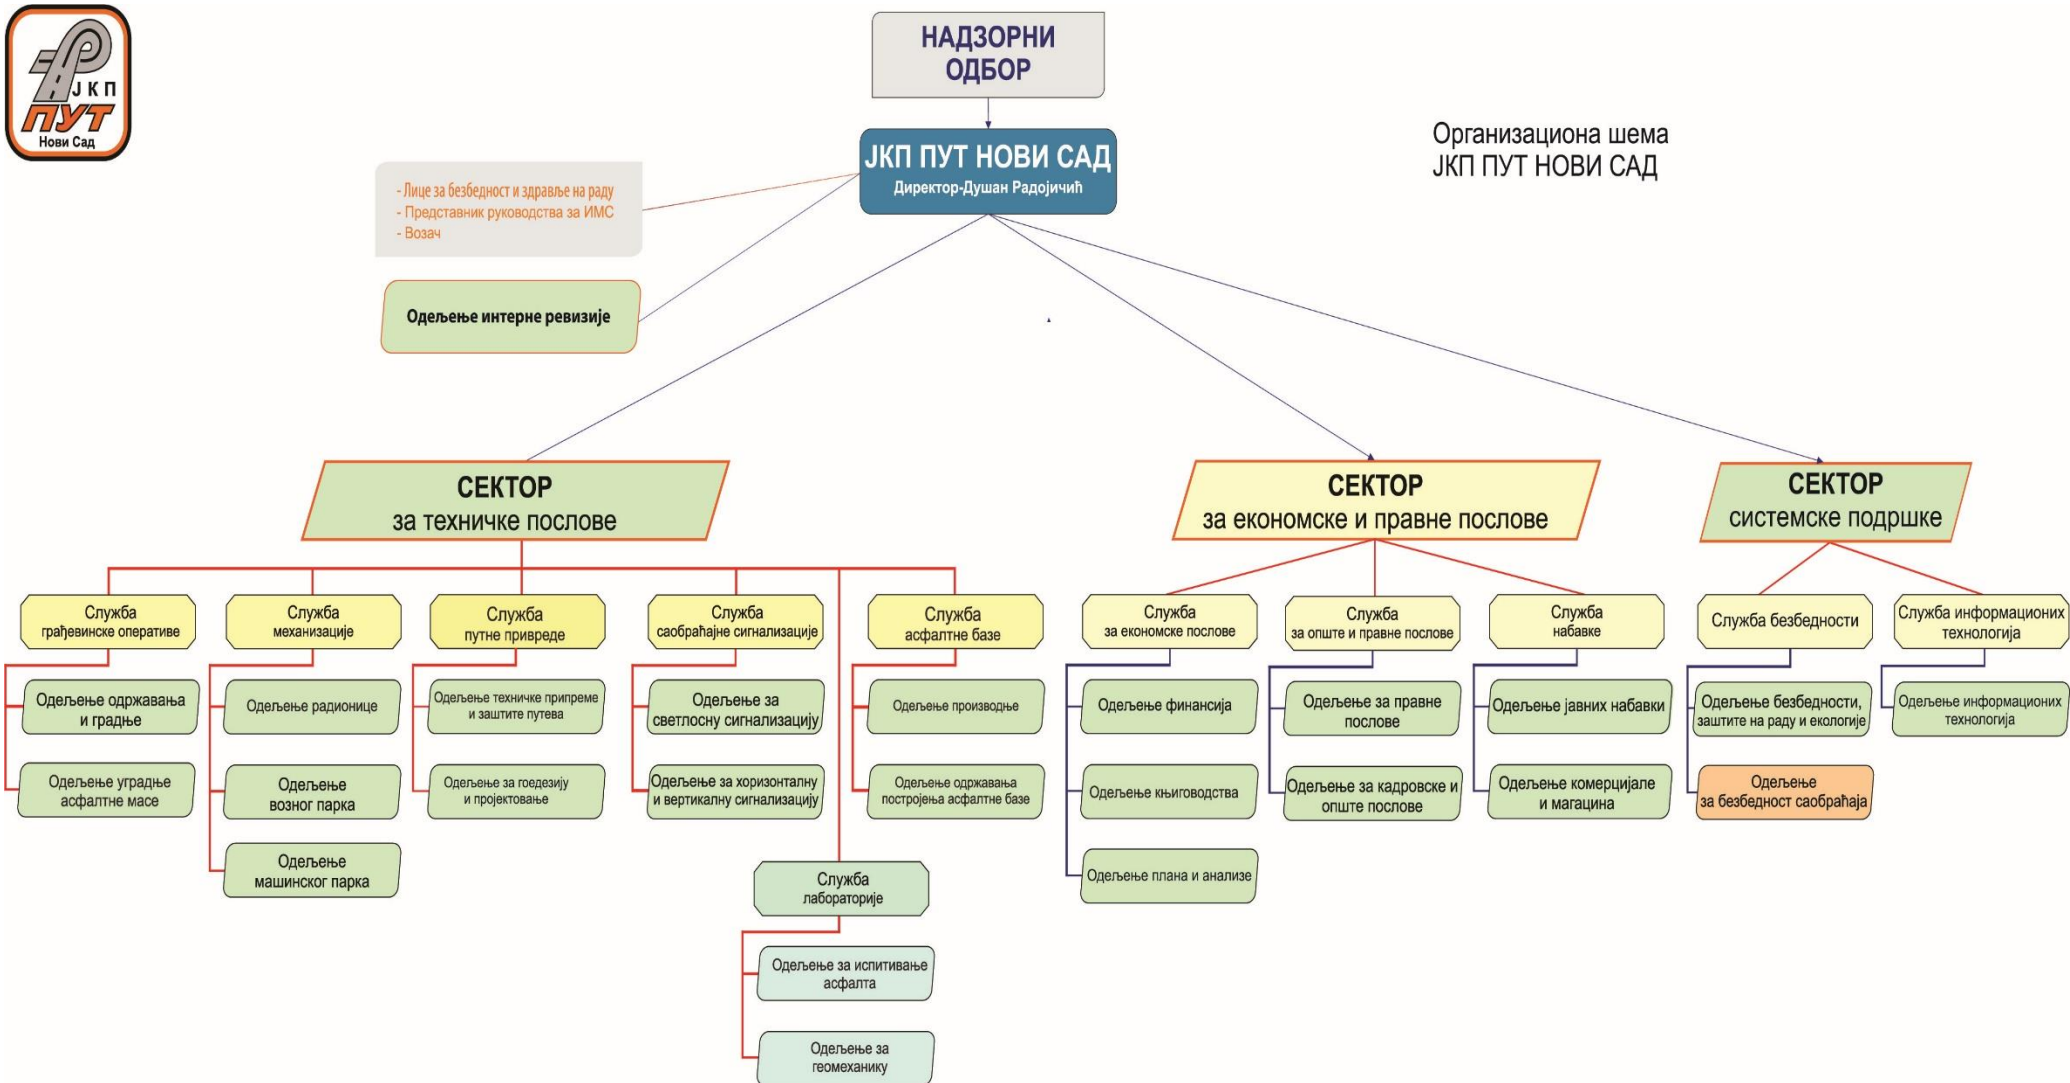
ЈКП ПУТ Нови Сад

НАДЗОРНИ ОДБОР

ЈКП ПУТ НОВИ САД
Директор-Душан Радојичић

Организациона шема
ЈКП ПУТ НОВИ САД

- Лице за безбедност и здравље на раду
- Представник руководства за ИМС
- Возач

Одељење интерне ревизије

СЕКТОР
за техничке послове

СЕКТОР
за економске и правне послове

СЕКТОР
системске подршке

Служба грађевинске оперативе
Одељење одржавања и градње
Одељење уградње асфалтне масе

Служба механизације
Одељење радионице
Одељење возног парка
Одељење машинског парка

Служба путне привреде
Одељење техничке припреме и заштите путева
Одељење за геодезију и пројектовање

Служба саобраћајне сигнализације
Одељење за светлосну сигнализацију
Одељење за хоризонталну и вертикалну сигнализацију

Служба асфалтне базе
Одељење производње
Одељење одржавања постројења асфалтне базе

Служба лабораторије
Одељење за испитивање асфалта
Одељење за геомеханику

Служба за економске послове
Одељење финансија
Одељење књиговодства
Одељење плана и анализе

Служба за опште и правне послове
Одељење за правне послове
Одељење за кадровске и опште послове

Служба набавке
Одељење јавних набавки
Одељење комерцијале и магацина

Служба безбедности
Одељење безбедности, заштите на раду и екологије
Одељење за безбедност саобраћаја

Служба информационих технологија
Одељење информационих технологија